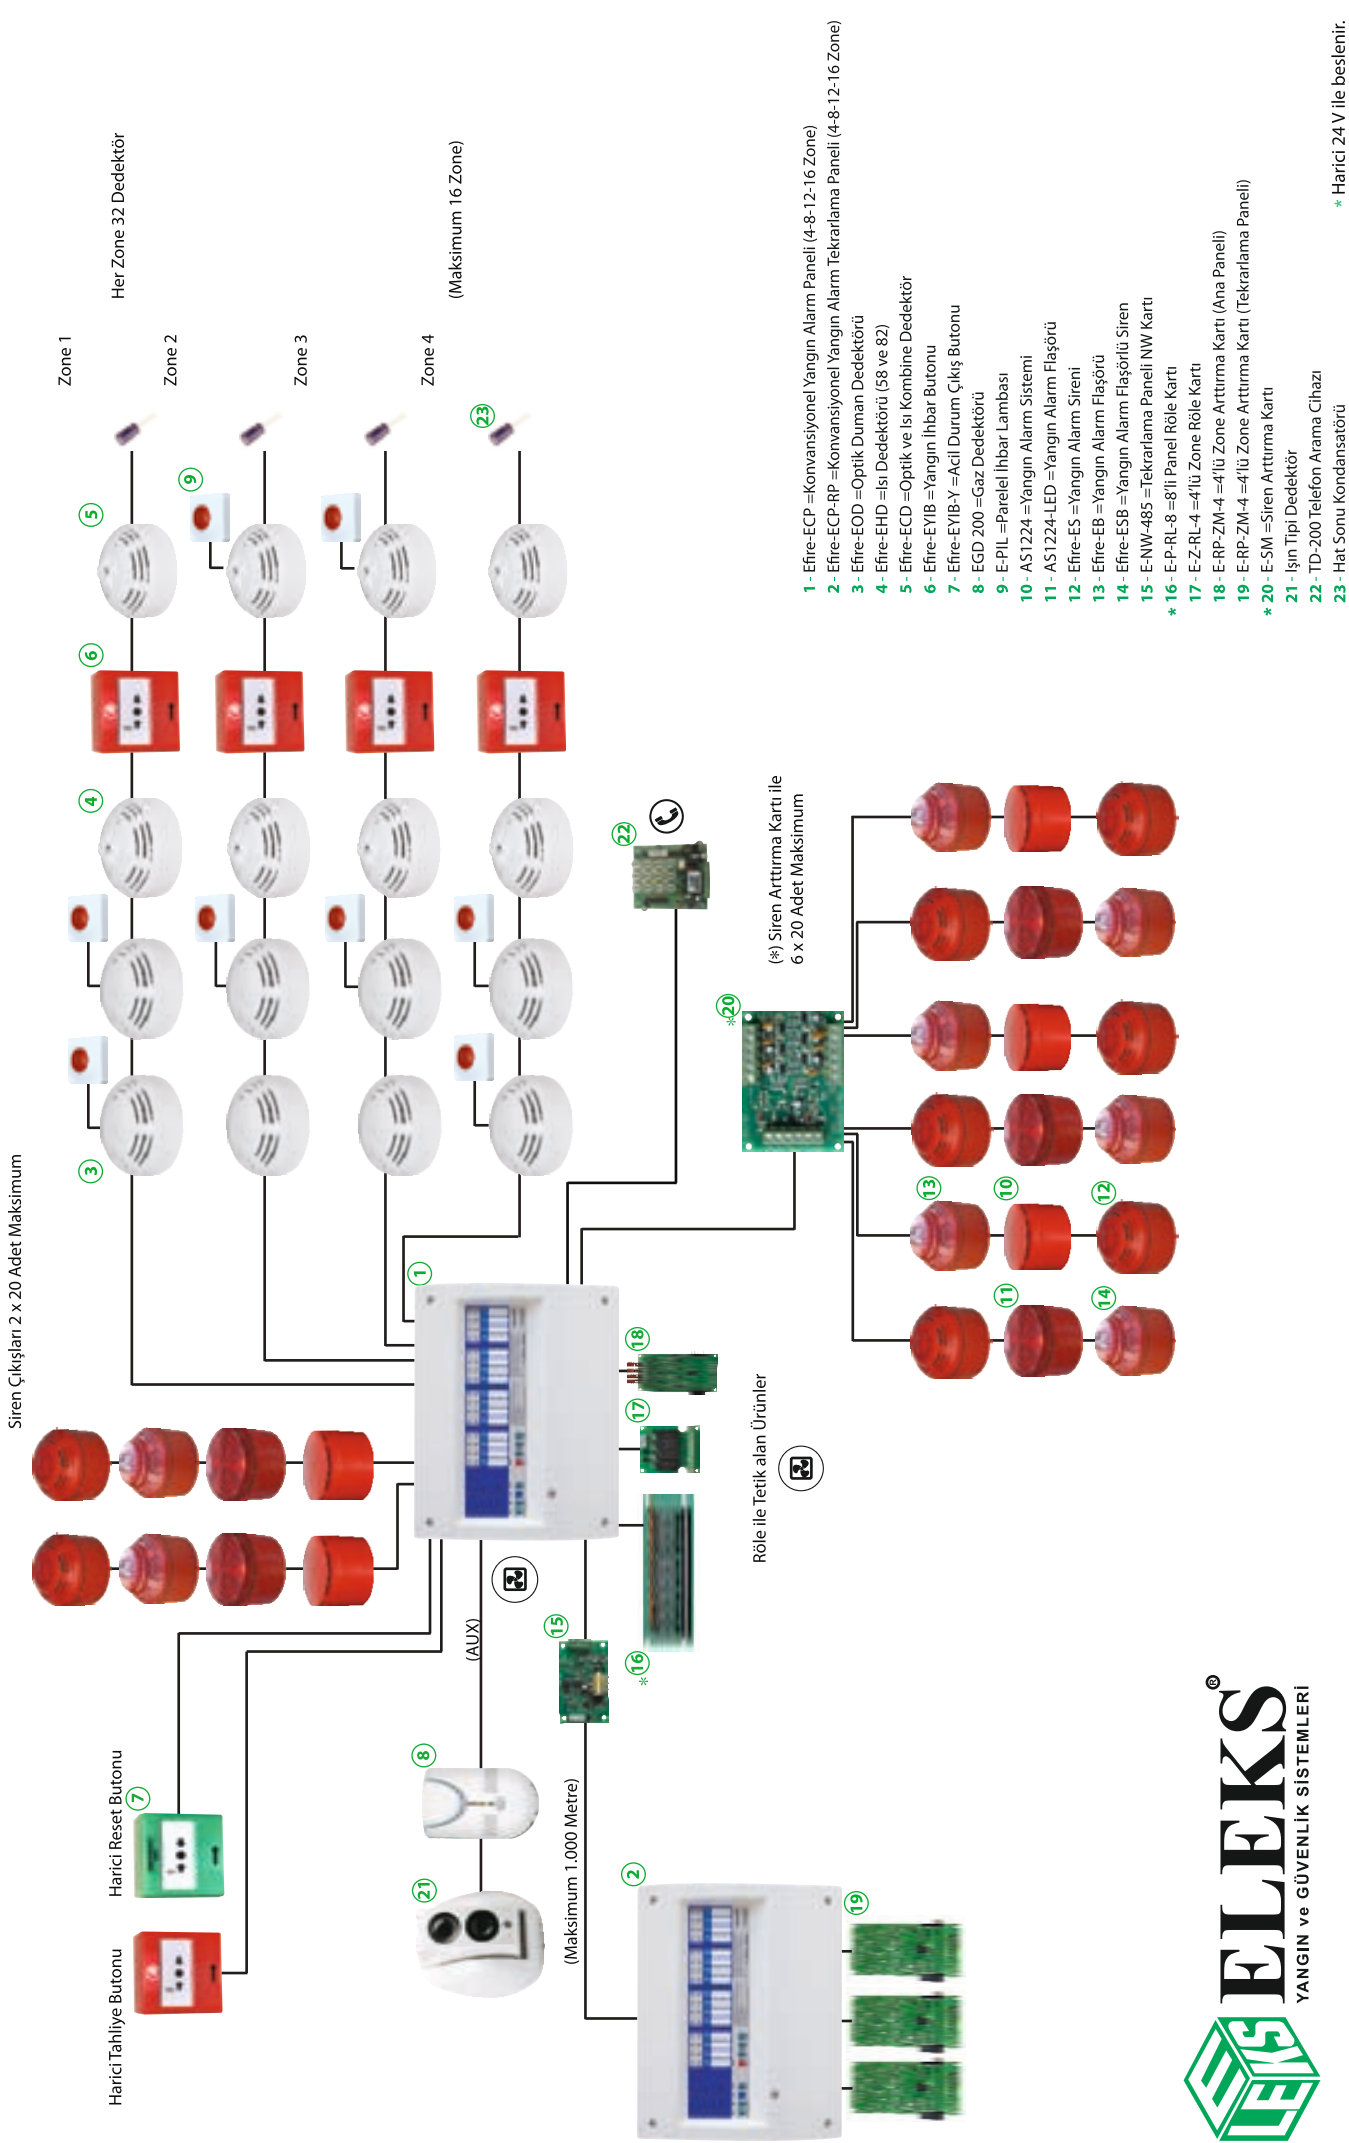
Siren Çıkışları 2 x 20 Adet Maksimum

Zone 1

Zone 2

Zone 3

Zone 4

Her Zone 32 Dedektör

(Maksimum 16 Zone)

1 - Efire-ECP =Konvansiyonel Yangın Alarm Paneli (4-8-12-16 Zone)
2 - Efire-ECP-RP =Konvansiyonel Yangın Alarm Tekrarlama Paneli (4-8-12-16 Zone)
3 - Efire-EOD =Optik Duman Dedektörü
4 - Efire-EHD =Isı Dedektörü (58 ve 82)
5 - Efire-ECD =Optik ve Isı Kombine Dedektör
6 - Efire-EYIB =Yangın İhbar Butonu
7 - Efire-EYIB-Y =Acil Durum Çıkış Butonu
8 - EGD 200 =Gaz Dedektörü
9 - E-PIL =Parelel İhbar Lambası
10 - AS1224 =Yangın Alarm Sistemi
11 - AS1224-LED =Yangın Alarm Flaşörü
12 - Efire-ES =Yangın Alarm Sireni
13 - Efire-EB =Yangın Alarm Flaşörü
14 - Efire-ESB =Yangın Alarm Flaşörlü Siren
15 - E-NW-485 =Tekrarlama Paneli NW Kartı
* 16 - E-P-RL-8 =8'li Panel Röle Kartı
17 - E-Z-RL-4 =4'lü Zone Röle Kartı
18 - E-RP-ZM-4 =4'lü Zone Arttırma Kartı (Ana Paneli)
19 - E-RP-ZM-4 =4'lü Zone Arttırma Kartı (Tekrarlama Paneli)
* 20 - E-SM =Siren Arttırma Kartı
21 - Işın Tipi Dedektör
22 - TD-200 Telefon Arama Cihazı
23 - Hat Sonu Kondansatörü

* Harici 24 V ile beslenir.

(*) Siren Arttırma Kartı ile 6 x 20 Adet Maksimum

Röle ile Tetik alan Ürünler

(AUX)

(Maksimum 1.000 Metre)

Harici Reset Butonu

Harici Tahliye Butonu

ELEKS®
YANGIN ve GÜVENLİK SİSTEMLERİ